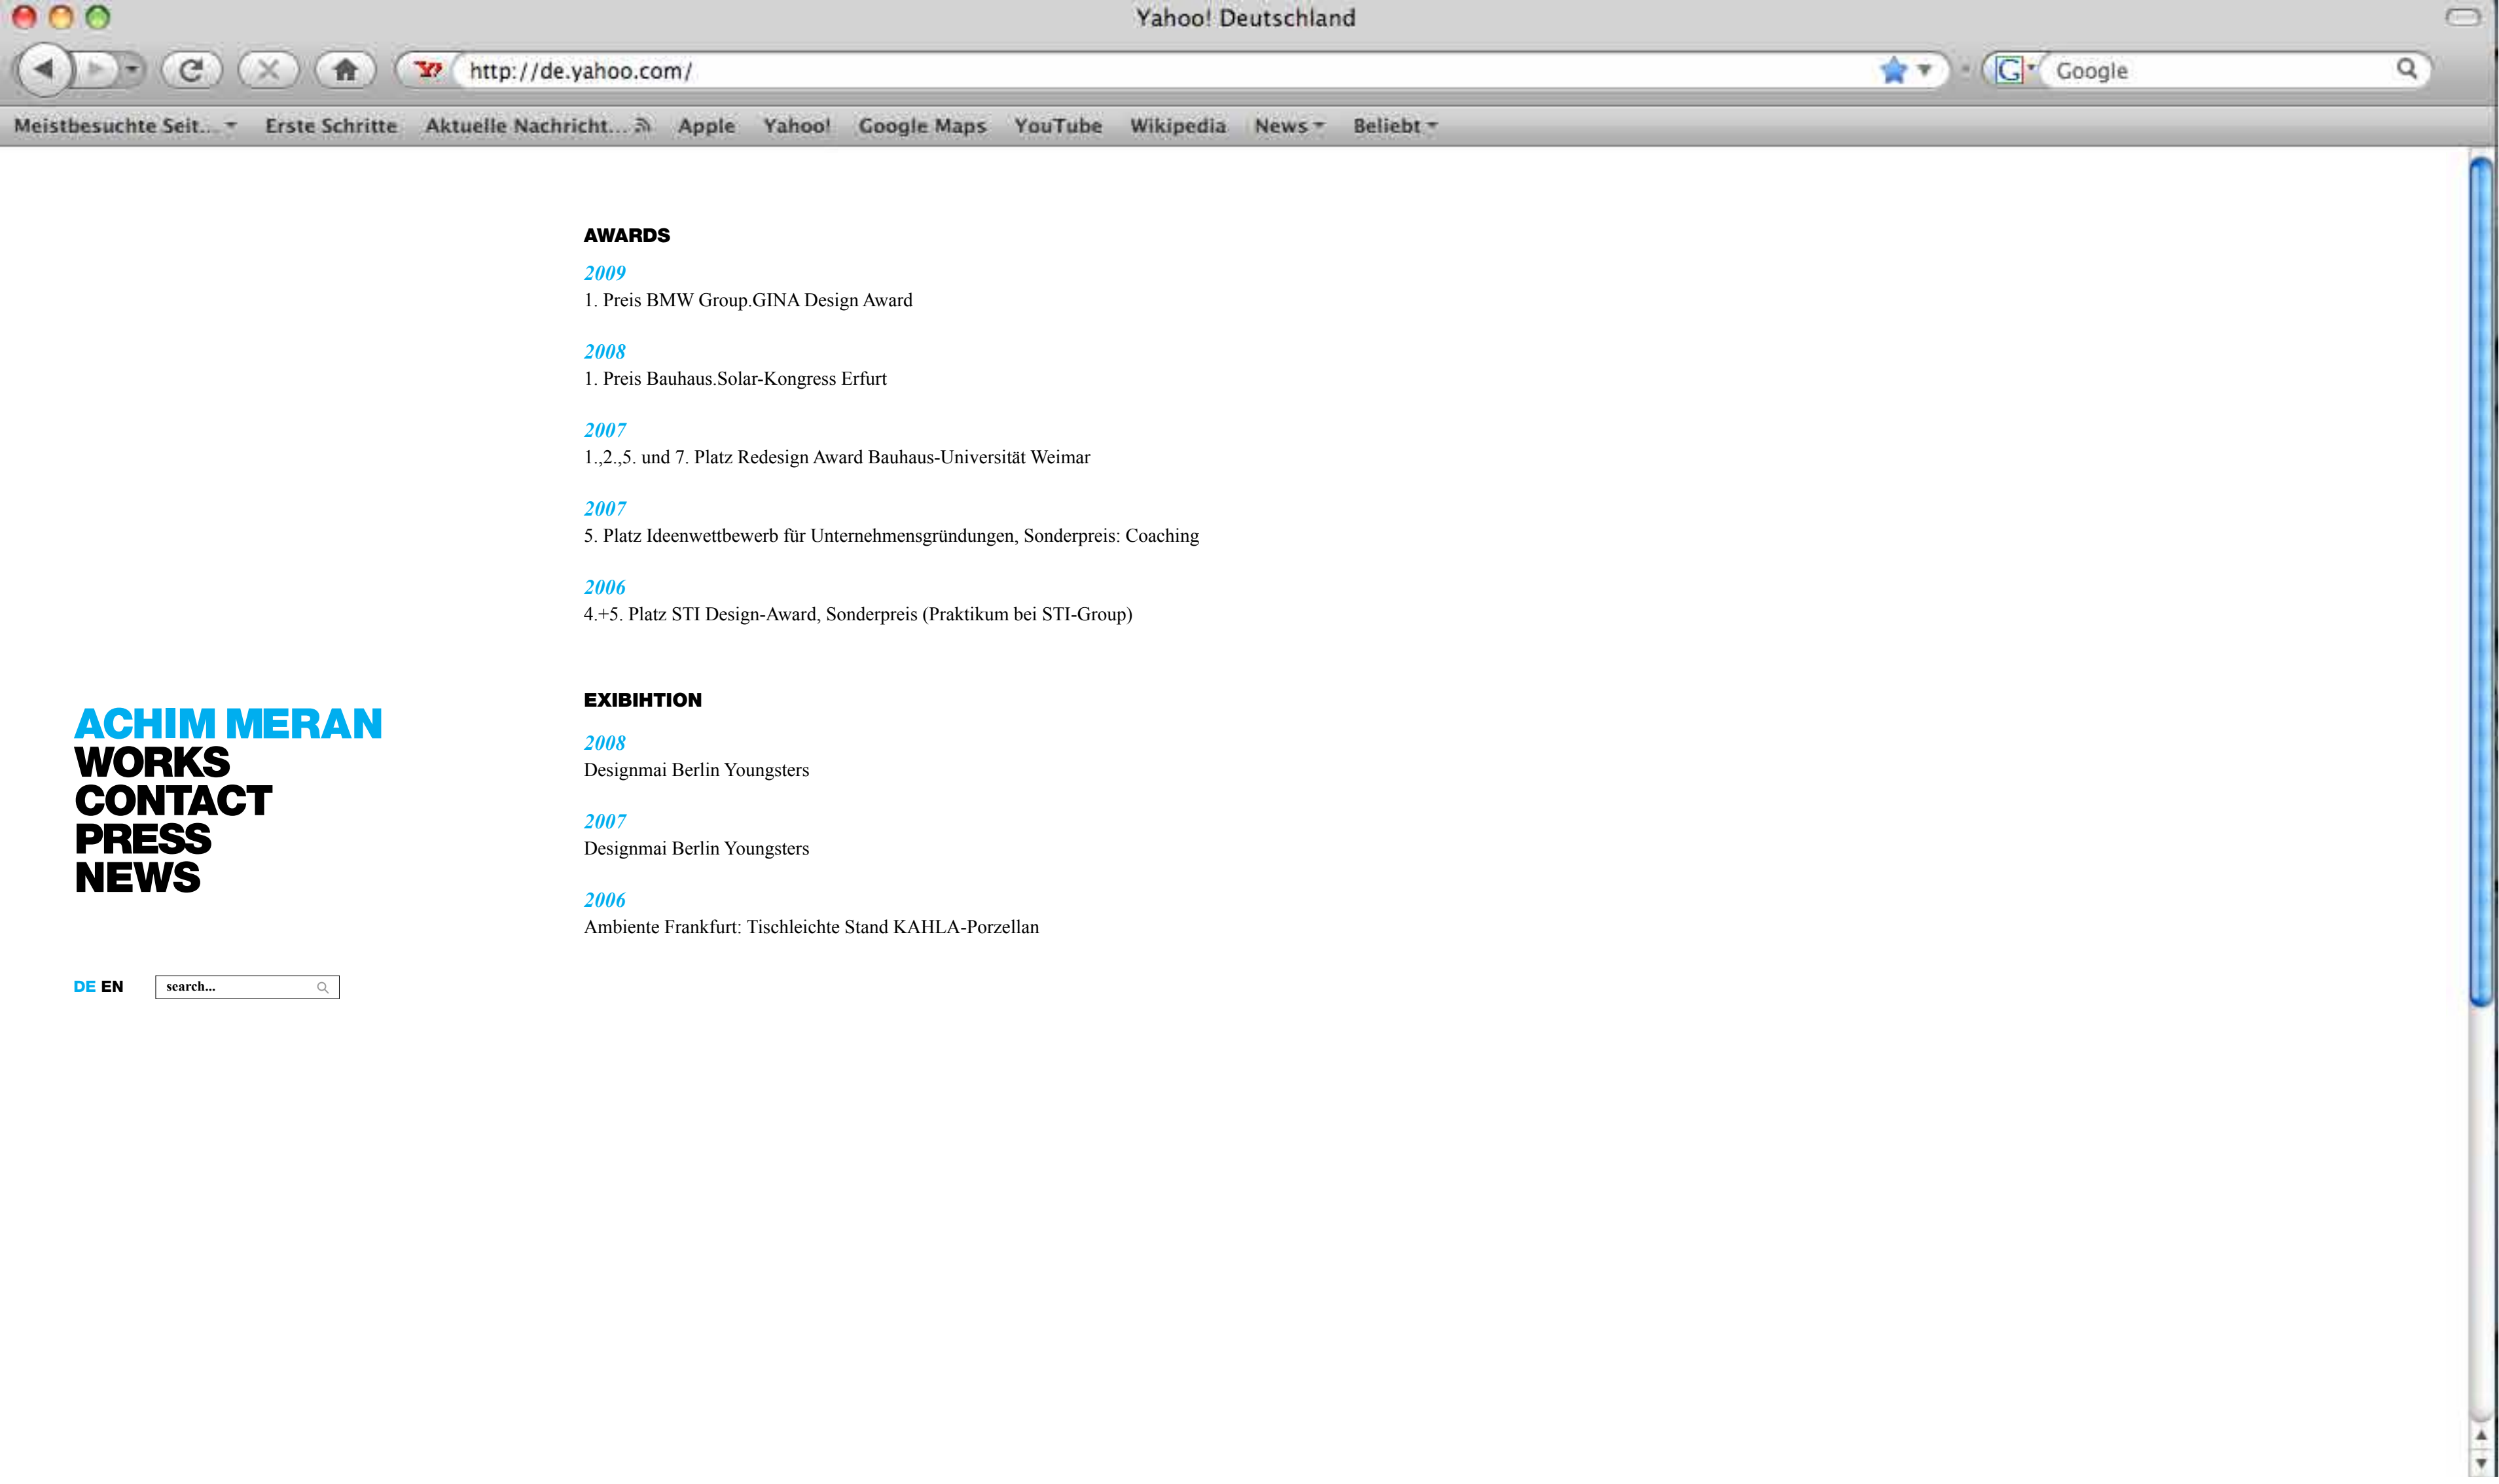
Yahoo! Deutschland

http://de.yahoo.com/

Google

Meistbesuchte Seit... Erste Schritte Aktuelle Nachricht... Apple Yahoo! Google Maps YouTube Wikipedia News Beliebt

AWARDS

2009
1. Preis BMW Group.GINA Design Award

2008
1. Preis Bauhaus.Solar-Kongress Erfurt

2007
1.,2.,5. und 7. Platz Redesign Award Bauhaus-Universität Weimar

2007
5. Platz Ideenwettbewerb für Unternehmensgründungen, Sonderpreis: Coaching

2006
4.+5. Platz STI Design-Award, Sonderpreis (Praktikum bei STI-Group)

EXIBIHTION

2008
Designmai Berlin Youngsters

2007
Designmai Berlin Youngsters

2006
Ambiente Frankfurt: Tischleichte Stand KAHLA-Porzellan

ACHIM MERAN
WORKS
CONTACT
PRESS
NEWS

DE EN search...